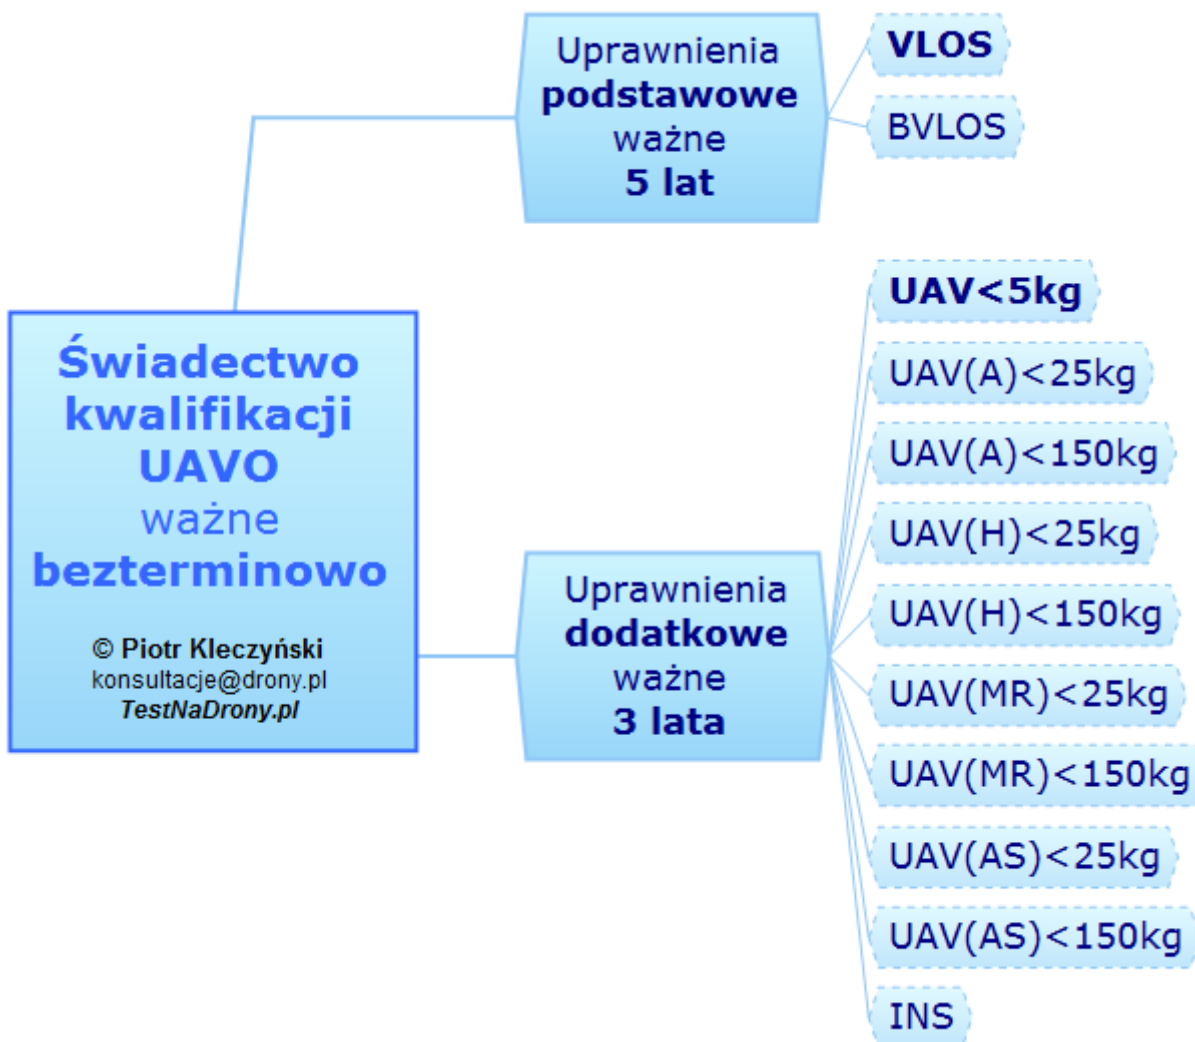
Świadectwo kwalifikacji UAVO ważne bezterminowo

© Piotr Kleczyński
konsultacje@drony.pl
TestNaDrony.pl

Uprawnienia podstawowe ważne 5 lat

VLOS

BVLOS

Uprawnienia dodatkowe ważne 3 lata

UAV<5kg

UAV(A)<25kg

UAV(A)<150kg

UAV(H)<25kg

UAV(H)<150kg

UAV(MR)<25kg

UAV(MR)<150kg

UAV(AS)<25kg

UAV(AS)<150kg

INS